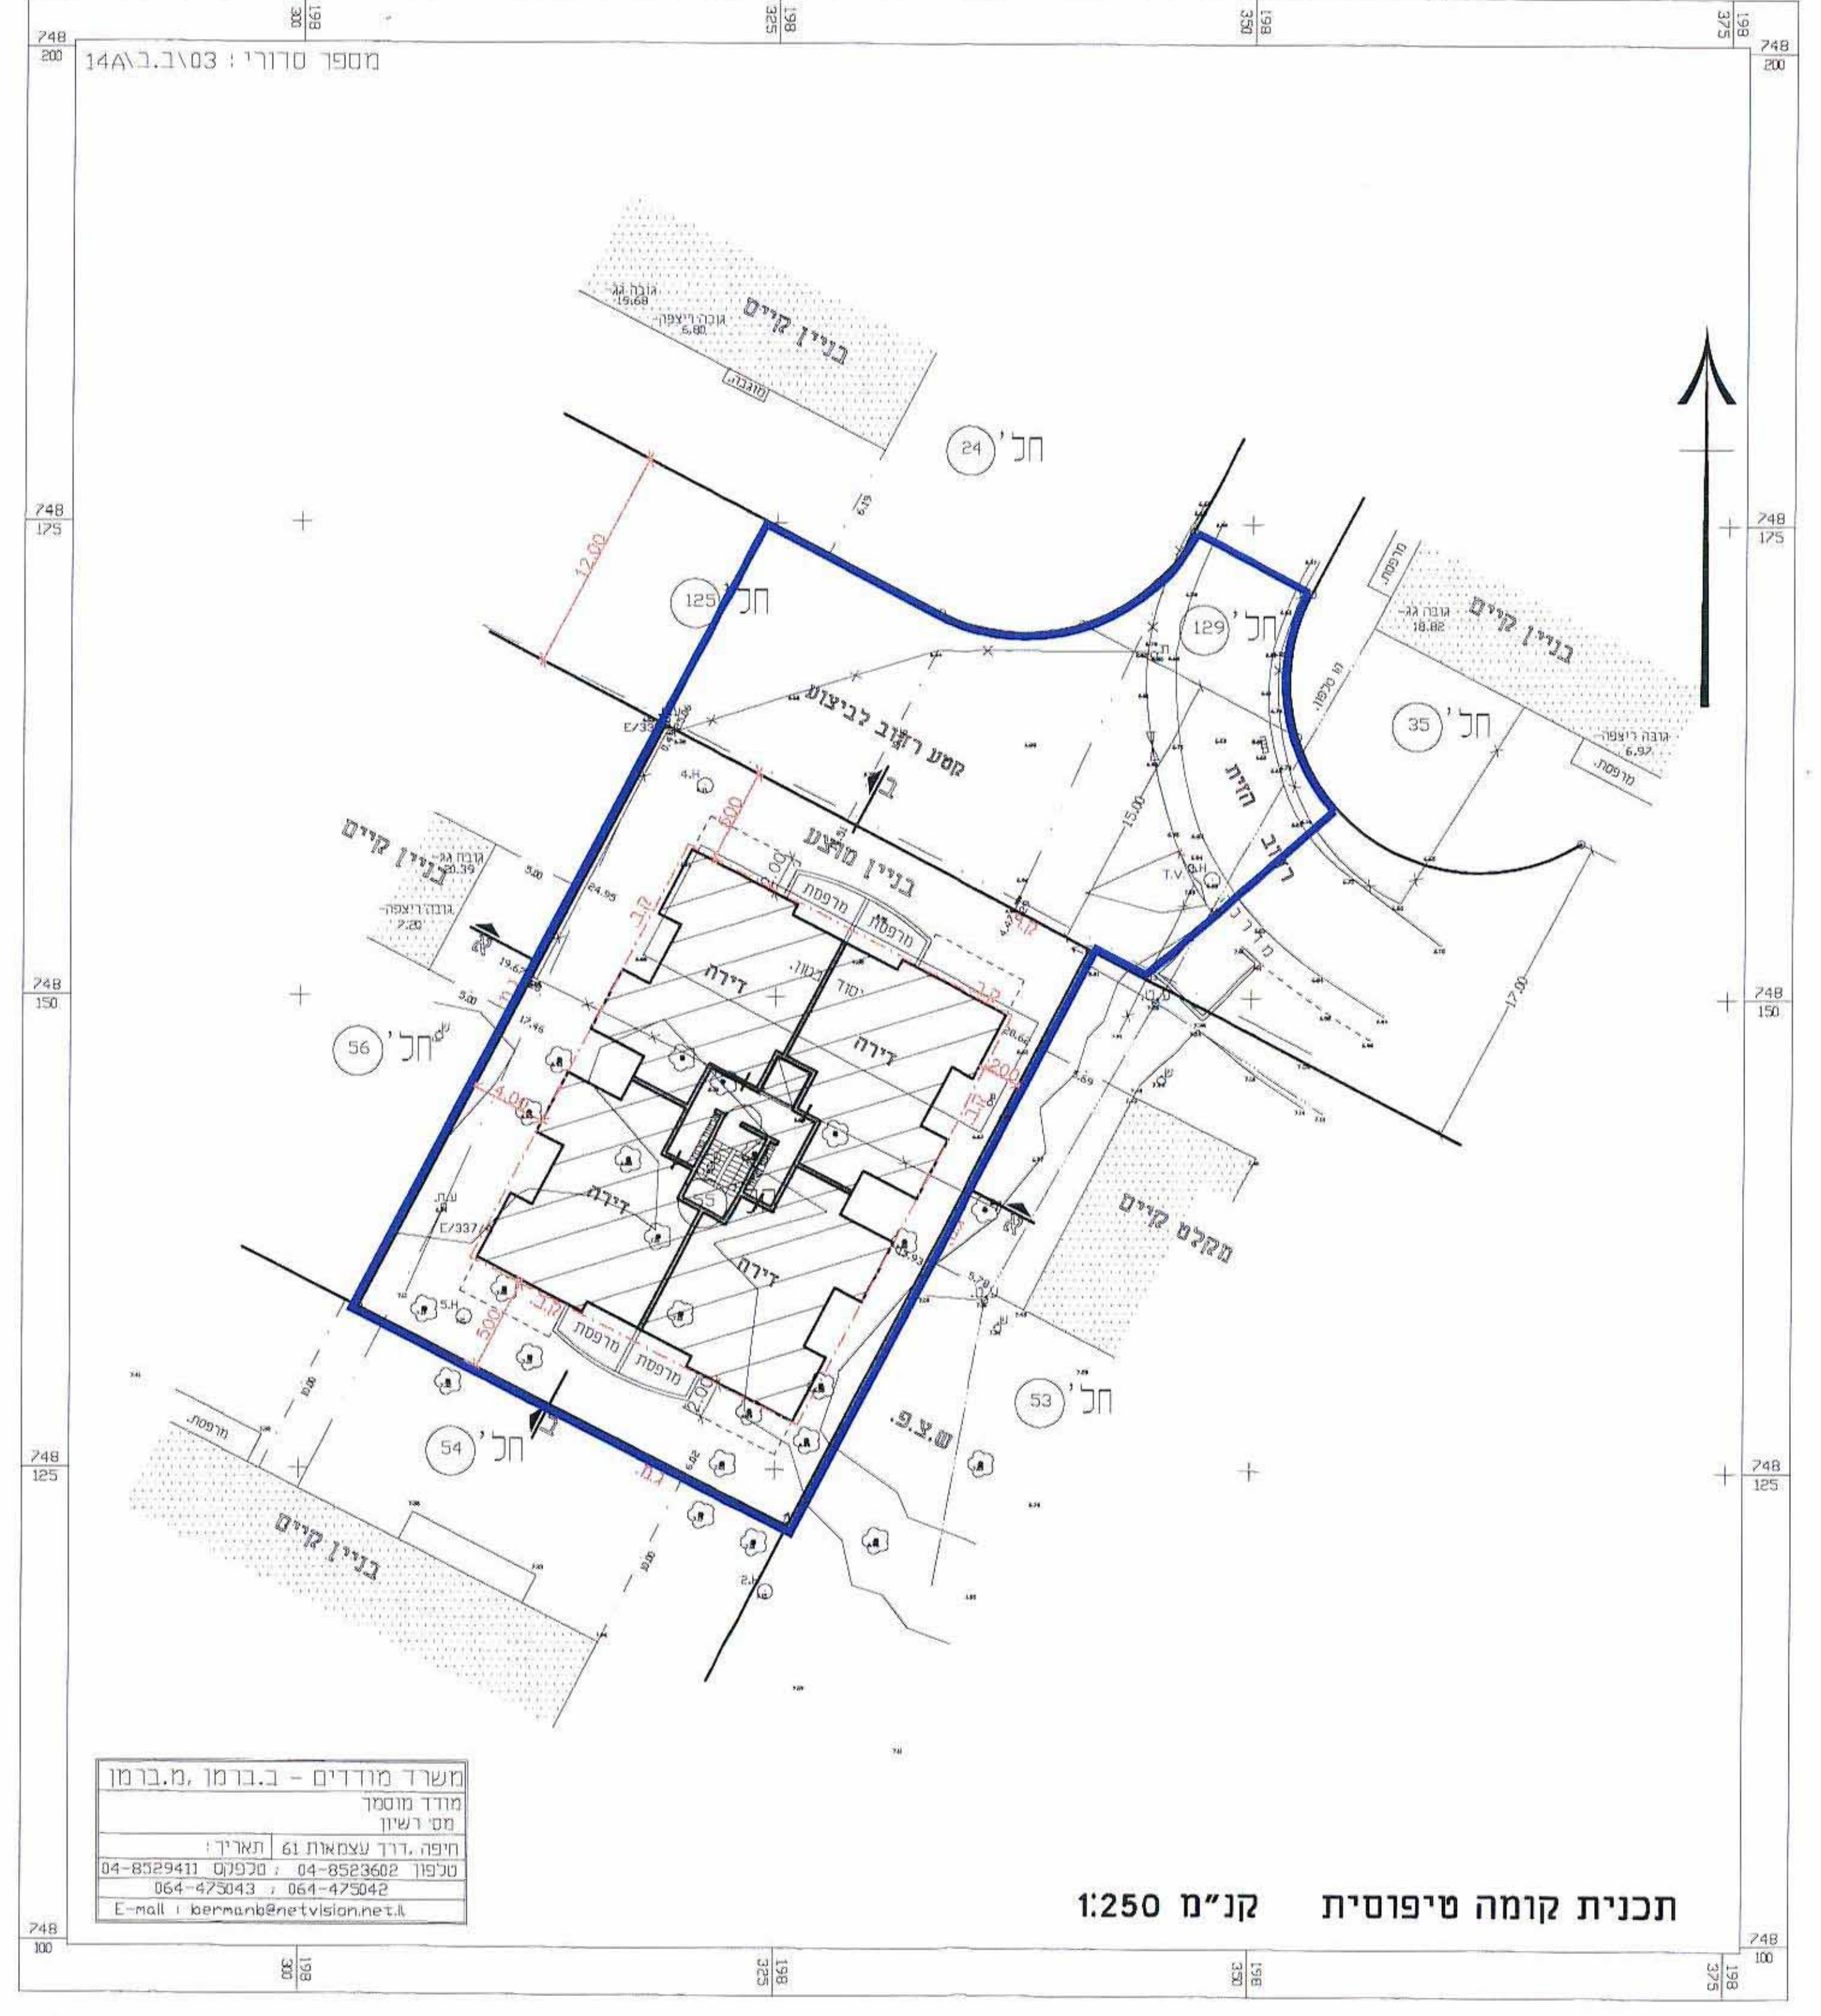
198 300
198 325
198 350
198 375
748 200
מספר סדורי : 14A\ב.ב\03
748 200

גובה גג 19.68
גובה ריצפה 6.80
בניין קיים
מגבה

חל' 24
748 175
748 175
12.00
6.75
חל' 125
חל' 129
מרפסת
גובה גג 18.82
בניין קיים
קטע רחוב לביצוע
חל' 35
גובה ריצפה 6.97
מרפסת
E/33
4.H
ב
5.00
בניין מוצע
15.00
חזית
רחוב
בניין קיים
גובה גג 20.39
גובה ריצפה 7.20
5.00
24.95
מרפסת
מרפסת
T.V
דירה
19.62
א
748 150
יסוד בטון
דירה
17.00
748 150
5.00
חל' 56
17.46
20.64
2.00
4.00
E/337
דירה
דירה
א
מקלט קיים
5.H
5.93
5.79
5.00
מרפסת
מרפסת
מרפסת
חל' 53
2.00
ש.צ.פ
ב
מרפסת
חל' 54
748 125
748 125
בניין קיים
10.00
10.00
2.H

משרד מודדים - ב.ברמן .מ.ברמן
מודד מוסמך
מס' רשיון
חיפה ,דרך עצמאות 61 | תאריך :
טלפון 04-8523602 ; פקס 04-8529411
064-475042 ; 064-475043
E-mail : bermanb@netvision.net.il

תכנית קומה טיפוסית קנ"מ 1:250
748 100
748 100
198 300
198 325
198 350
198 375